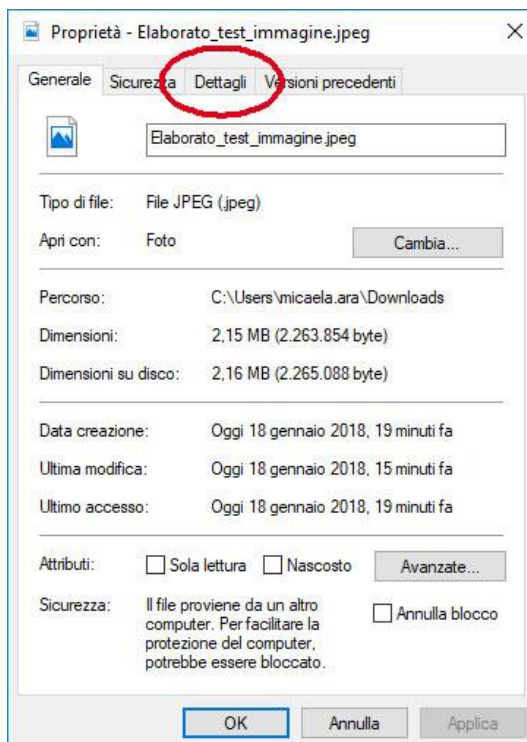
Proprietà - Elaborato_test_immagine.jpeg ×

Generale | Sicurezza | Dettagli | Versioni precedenti

Elaborato_test_immagine.jpeg

Tipo di file: File JPEG (.jpeg)

Apri con: Foto Cambia...

Percorso: C:\Users\micaela.ara\Downloads

Dimensioni: 2,15 MB (2.263.854 byte)

Dimensioni su disco: 2,16 MB (2.265.088 byte)

Data creazione: Oggi 18 gennaio 2018, 19 minuti fa

Ultima modifica: Oggi 18 gennaio 2018, 15 minuti fa

Ultimo accesso: Oggi 18 gennaio 2018, 19 minuti fa

Attributi: Sola lettura Nascosto Avanzate...

Sicurezza: Il file proviene da un altro computer. Per facilitare la protezione del computer, potrebbe essere bloccato. Annulla blocco

OK Annulla Applica